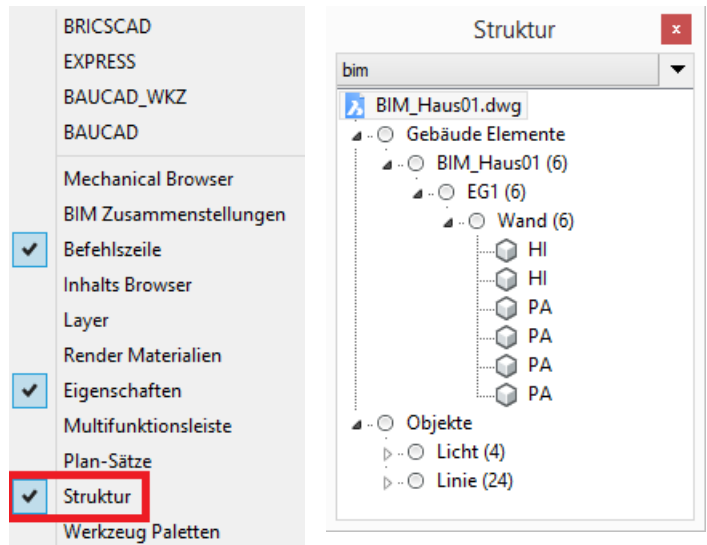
BRICSCAD
EXPRESS
BAUCAD_WKZ
BAUCAD

Mechanical Browser
BIM Zusammenstellungen
Befehlszeile
Inhalts Browser
Layer
Render Materialien
Eigenschaften
Multifunktionsleiste
Plan-Sätze
Struktur
Werkzeug Paletten

Struktur
x
bim
BIM_Haus01.dwg
Gebäude Elemente
BIM_Haus01 (6)
EG1 (6)
Wand (6)
HI
HI
PA
PA
PA
PA
Objekte
Licht (4)
Linie (24)